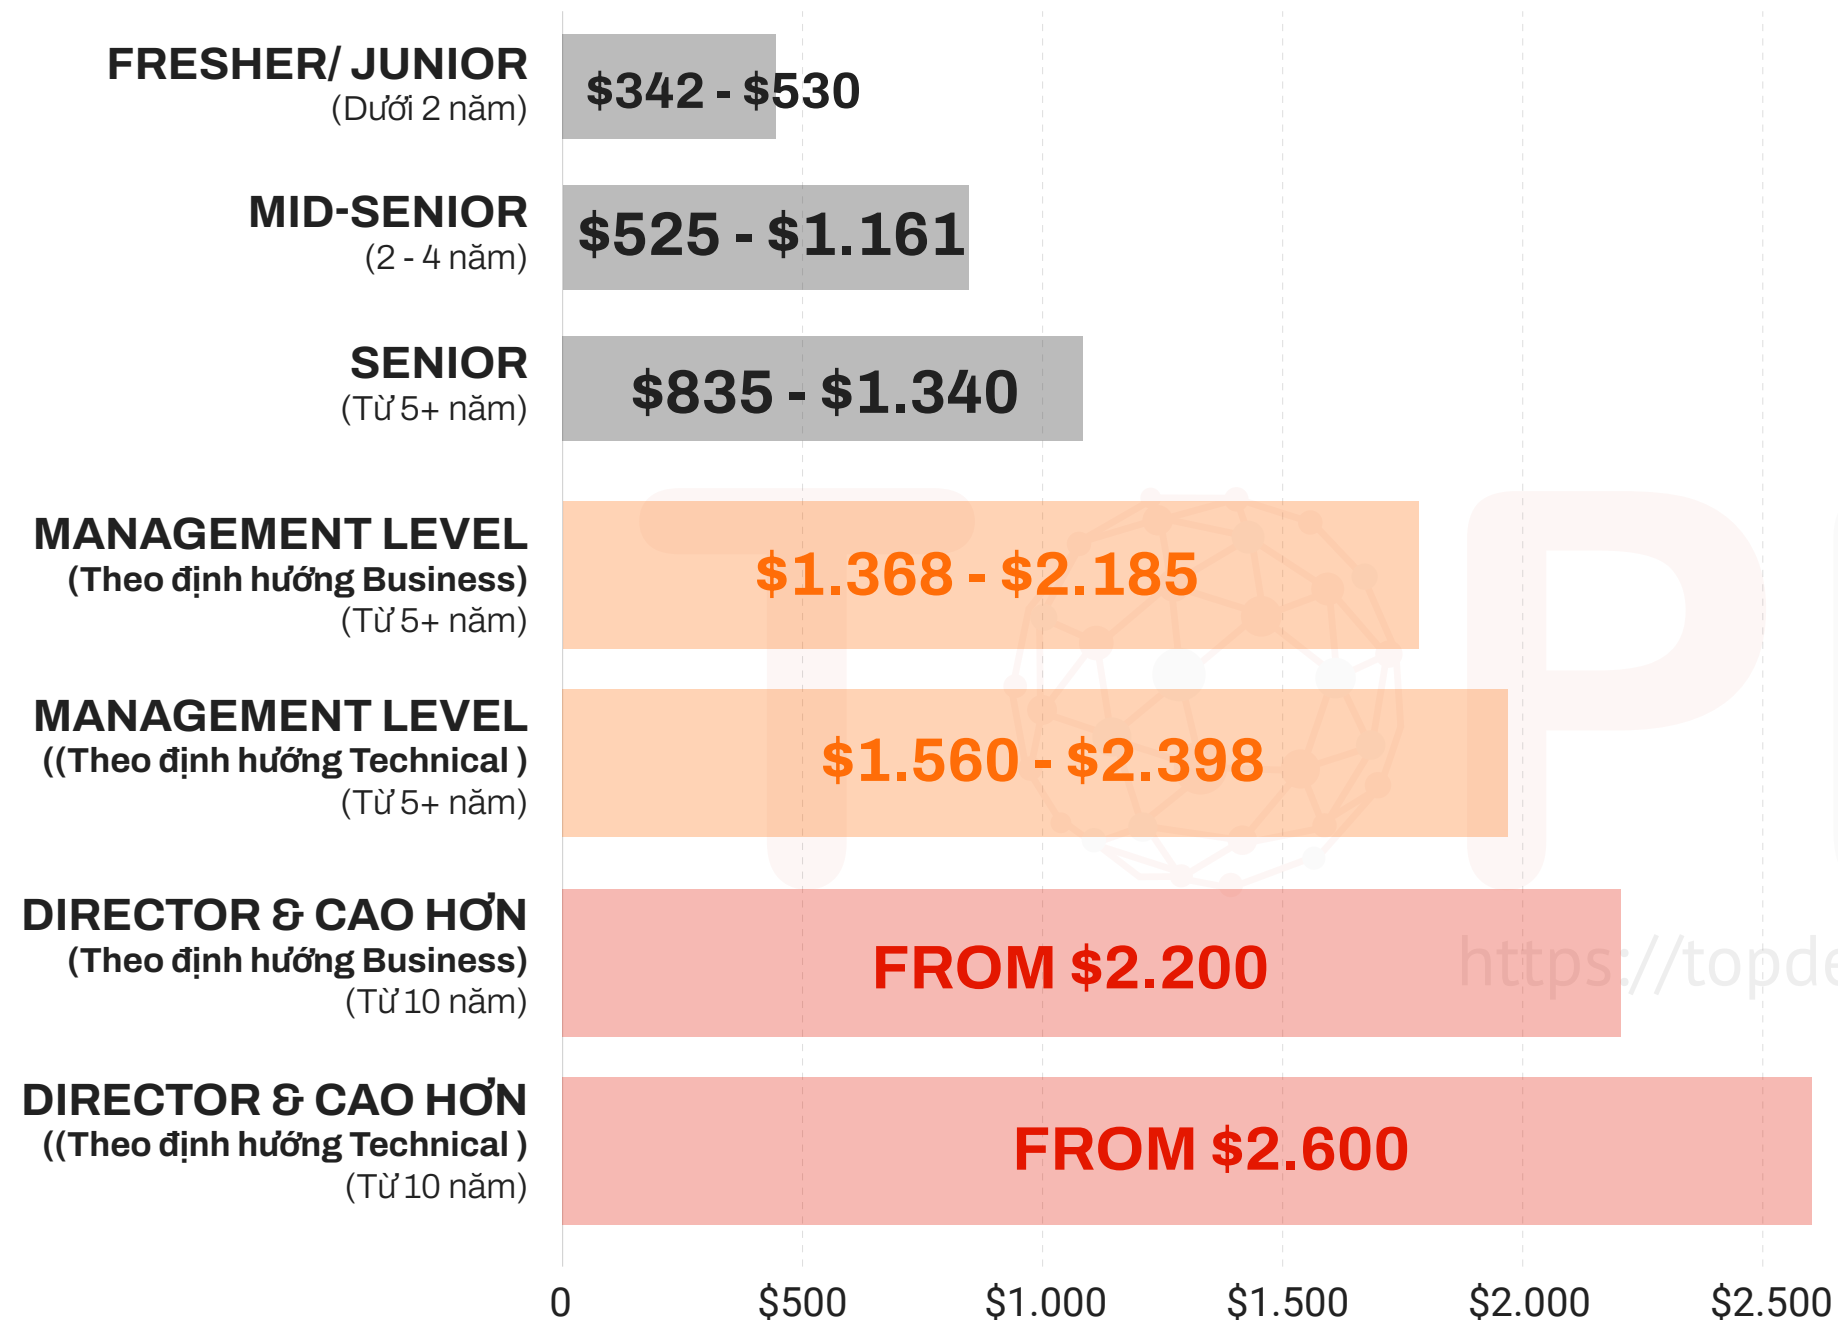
FRESHER/ JUNIOR
(Dưới 2 năm)

$342 - $530

MID-SENIOR
(2 - 4 năm)

$525 - $1.161

SENIOR
(Từ 5+ năm)

$835 - $1.340

MANAGEMENT LEVEL
(Theo định hướng Business)
(Từ 5+ năm)

$1.368 - $2.185

MANAGEMENT LEVEL
((Theo định hướng Technical )
(Từ 5+ năm)

$1.560 - $2.398

DIRECTOR & CAO HƠN
(Theo định hướng Business)
(Từ 10 năm)

FROM $2.200

DIRECTOR & CAO HƠN
((Theo định hướng Technical )
(Từ 10 năm)

FROM $2.600

https://topde

0 $500 $1.000 $1.500 $2.000 $2.500